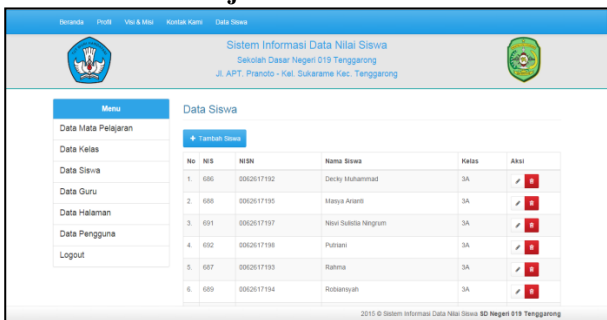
Beranda Profil Visi & Misi Kontak Kami Data Siswa

Sistem Informasi Data Nilai Siswa
Sekolah Dasar Negeri 019 Tenggarong
Jl. APT. Pranoto - Kel. Sukarame Kec. Tenggarong

Menu
Data Mata Pelajaran
Data Kelas
Data Siswa
Data Guru
Data Halaman
Data Pengguna
Logout

Data Siswa

+ Tambah Siswa

| No | NIS | NISN | Nama Siswa | Kelas | Aksi |
|---|---|---|---|---|---|
| 1. | 686 | 0062617192 | Decky Muhammad | 3A | |
| 2. | 688 | 0062617195 | Masya Arianti | 3A | |
| 3. | 691 | 0062617197 | Nisvi Sulistia Ningrum | 3A | |
| 4. | 692 | 0062617198 | Putriani | 3A | |
| 5. | 687 | 0062617193 | Rahma | 3A | |
| 6. | 689 | 0062617194 | Robiansyah | 3A | |

2015 © Sistem Informasi Data Nilai Siswa SD Negeri 019 Tenggarong